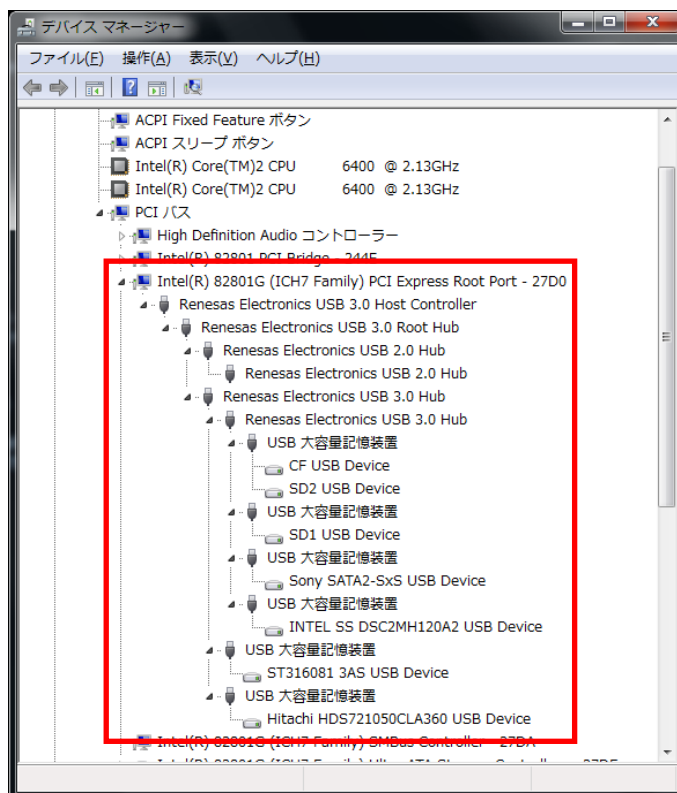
デバイス マネージャー

ファイル(F) 操作(A) 表示(V) ヘルプ(H)

ACPI Fixed Feature ボタン
ACPI スリープ ボタン
Intel(R) Core(TM)2 CPU 6400 @ 2.13GHz
Intel(R) Core(TM)2 CPU 6400 @ 2.13GHz
PCI バス
High Definition Audio コントローラー
Intel(R) 82801 PCI Bridge - 244E
Intel(R) 82801G (ICH7 Family) PCI Express Root Port - 27D0
Renesas Electronics USB 3.0 Host Controller
Renesas Electronics USB 3.0 Root Hub
Renesas Electronics USB 2.0 Hub
Renesas Electronics USB 2.0 Hub
Renesas Electronics USB 3.0 Hub
Renesas Electronics USB 3.0 Hub
USB 大容量記憶装置
CF USB Device
SD2 USB Device
USB 大容量記憶装置
SD1 USB Device
USB 大容量記憶装置
Sony SATA2-SxS USB Device
USB 大容量記憶装置
INTEL SS DSC2MH120A2 USB Device
USB 大容量記憶装置
ST316081 3AS USB Device
USB 大容量記憶装置
Hitachi HDS721050CLA360 USB Device
Intel(R) 82801G (ICH7 Family) SMBus Controller - 27DA
Intel(R) 82801G (ICH7 Family) Ultra ATA Storage Controllers - 27DF